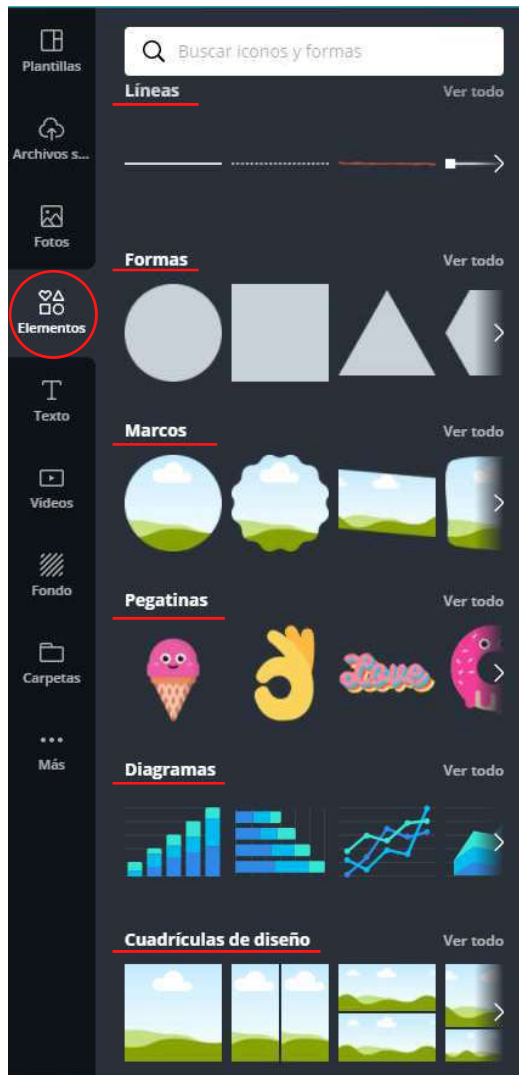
Plantillas

Archivos s...

Fotos

Elementos

Texto

Vídeos

Fondo

Carpetas

Más

Buscar iconos y formas

Líneas

Ver todo

Formas

Ver todo

Marcos

Ver todo

Pegatinas

Ver todo

Love

Diagramas

Ver todo

Cuadrículas de diseño

Ver todo